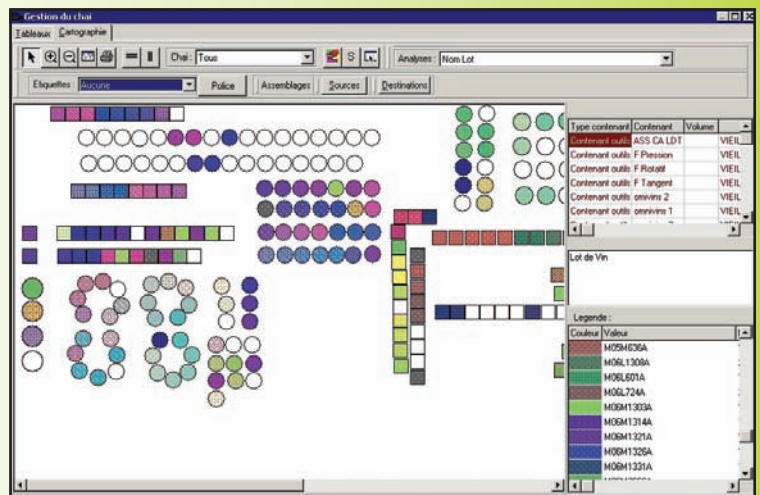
Gestion du chai

Tableaux Cartographie

Chai : Tous

Analyses : Nom Lot

Etiquettes : Aucune

Police

Assemblages

Sources

Destinations

| Type contenant | Contenant | Volume | |
|---|---|---|---|
| Contenant outils | ASS CA LDT | | VIEIL |
| Contenant outils | F Pression | | VIEIL |
| Contenant outils | F Rotatif | | VIEIL |
| Contenant outils | F Tangent | | VIEIL |
| Contenant outils | omnivins 2 | | VIEIL |
| Contenant outils | omnivins 1 | | VIEIL |

Lot de Vin

Legende :

| Couleur | Valeur |
|---|---|
| | M05M636A |
| | M06L1308A |
| | M06L601A |
| | M06L724A |
| | M06M1303A |
| | M06M1314A |
| | M06M1321A |
| | M06M1326A |
| | M06M1331A |